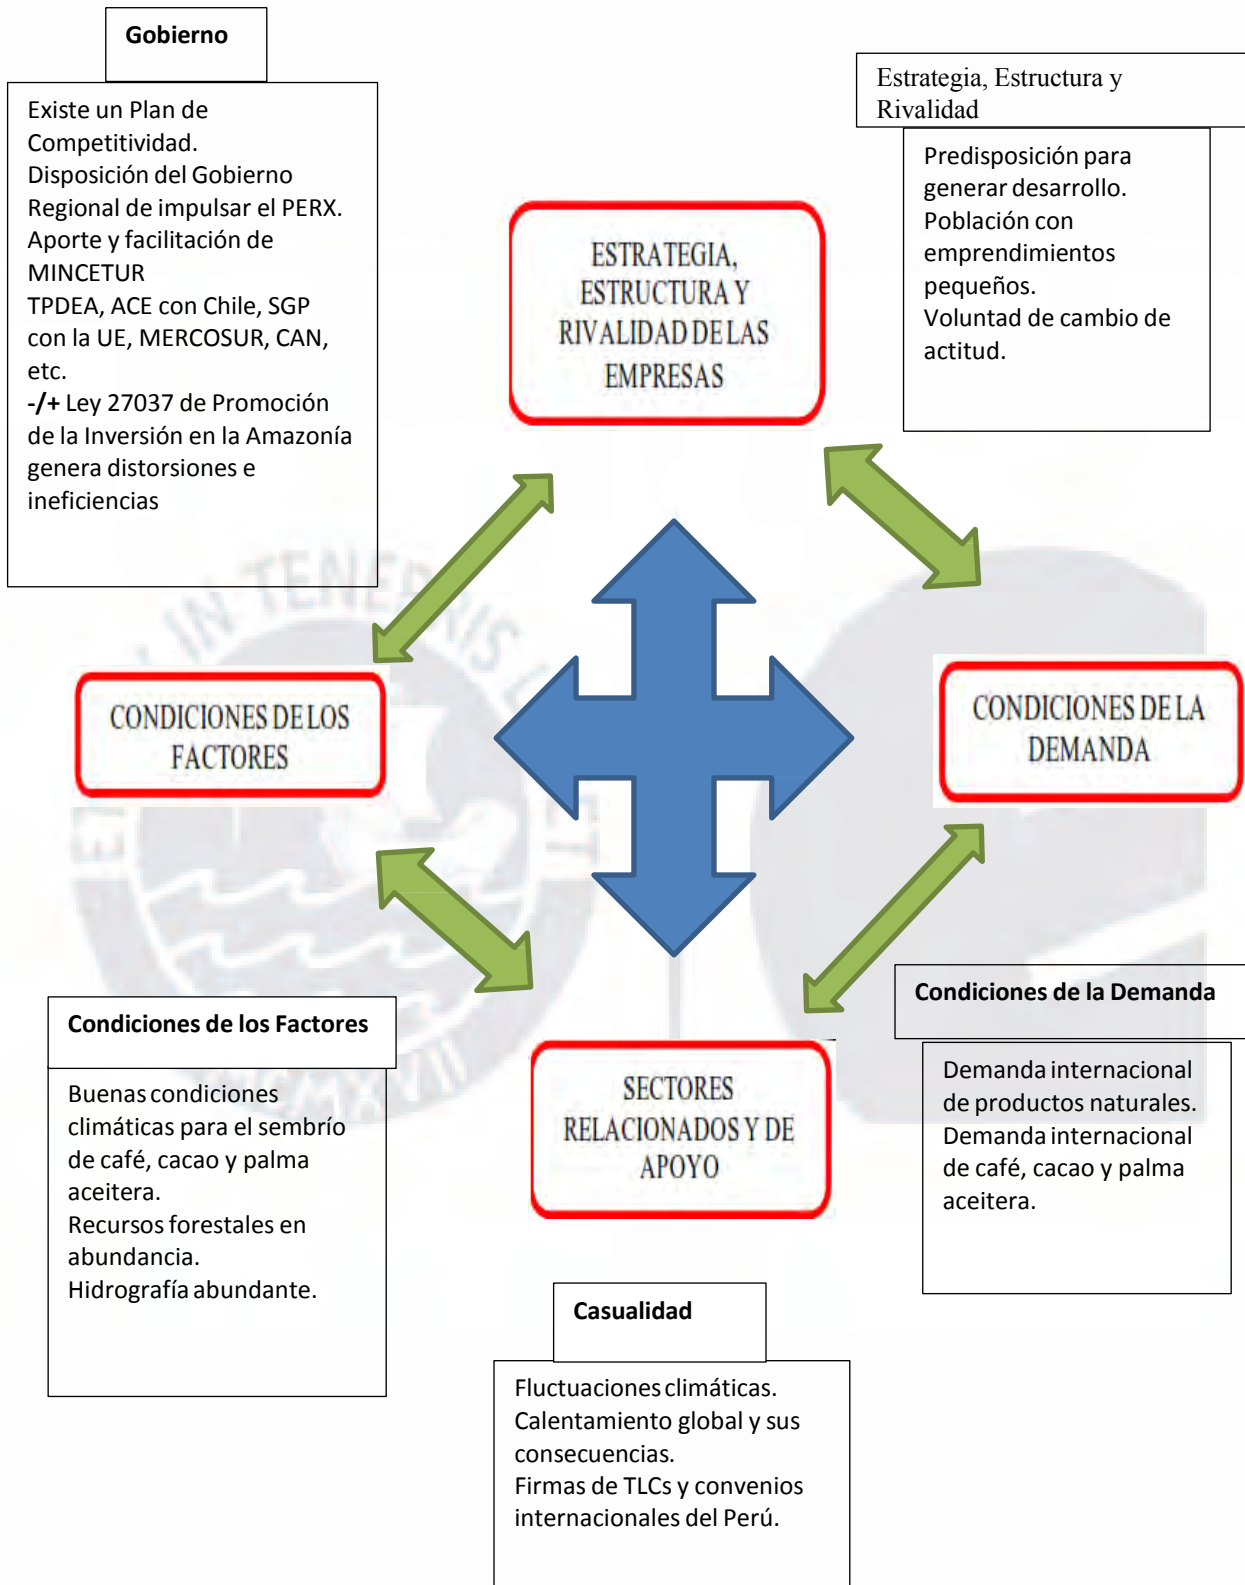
Gobierno

Existe un Plan de Competitividad.
Disposición del Gobierno Regional de impulsar el PERX.
Aporte y facilitación de MINCETUR
TPDEA, ACE con Chile, SGP con la UE, MERCOSUR, CAN, etc.
-/+ Ley 27037 de Promoción de la Inversión en la Amazonía genera distorsiones e ineficiencias

Estrategia, Estructura y Rivalidad

Predisposición para generar desarrollo.
Población con emprendimientos pequeños.
Voluntad de cambio de actitud.

ESTRATEGIA, ESTRUCTURA Y RIVALIDAD DE LAS EMPRESAS

CONDICIONES DE LOS FACTORES

CONDICIONES DE LA DEMANDA

SECTORES RELACIONADOS Y DE APOYO

Condiciones de los Factores

Buenas condiciones climáticas para el sembrío de café, cacao y palma aceitera.
Recursos forestales en abundancia.
Hidrografía abundante.

Condiciones de la Demanda

Demanda internacional de productos naturales.
Demanda internacional de café, cacao y palma aceitera.

Casualidad

Fluctuaciones climáticas.
Calentamiento global y sus consecuencias.
Firmas de TLCs y convenios internacionales del Perú.